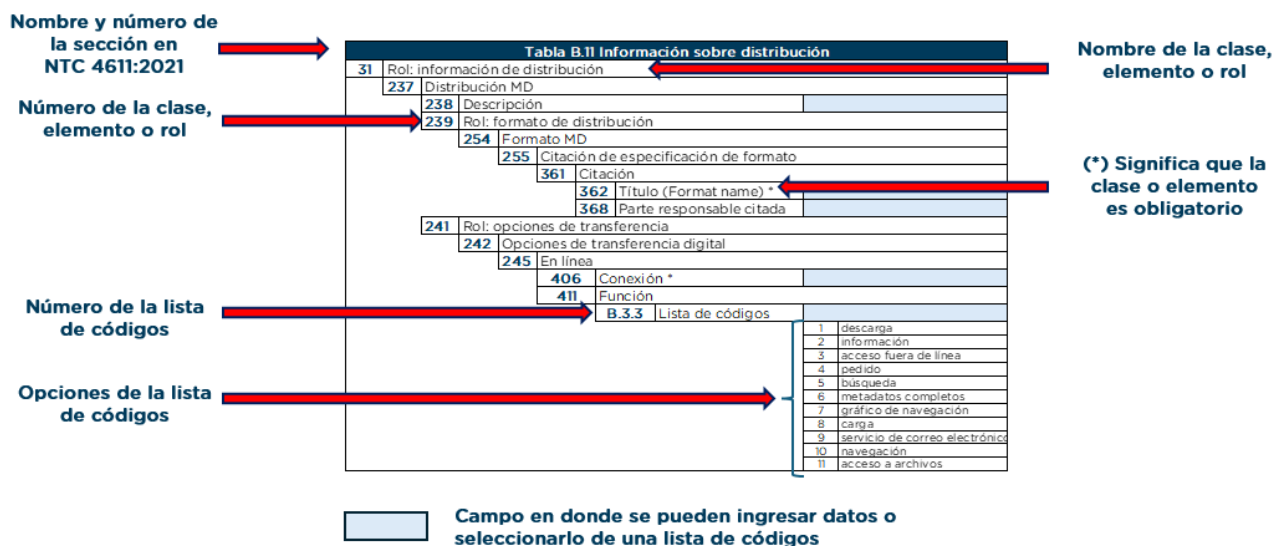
Nombre y número de la sección en NTC 4611:2021

Tabla B.11 Información sobre distribución

31 Rol: información de distribución

237 Distribución MD

238 Descripción

239 Rol: formato de distribución

254 Formato MD

255 Citación de especificación de formato

361 Citación

362 Título (Format name) *

368 Parte responsable citada

241 Rol: opciones de transferencia

242 Opciones de transferencia digital

245 En línea

406 Conexión *

411 Función

B.3.3 Lista de códigos

| | |
|---|---|
| 1 | descarga |
| 2 | información |
| 3 | acceso fuera de línea |
| 4 | pedido |
| 5 | búsqueda |
| 6 | metadatos completos |
| 7 | gráfico de navegación |
| 8 | carga |
| 9 | servicio de correo electrónico |
| 10 | navegación |
| 11 | acceso a archivos |

Nombre de la clase, elemento o rol

Número de la clase, elemento o rol

(*) Significa que la clase o elemento es obligatorio

Número de la lista de códigos

Opciones de la lista de códigos

Campo en donde se pueden ingresar datos o seleccionarlo de una lista de códigos